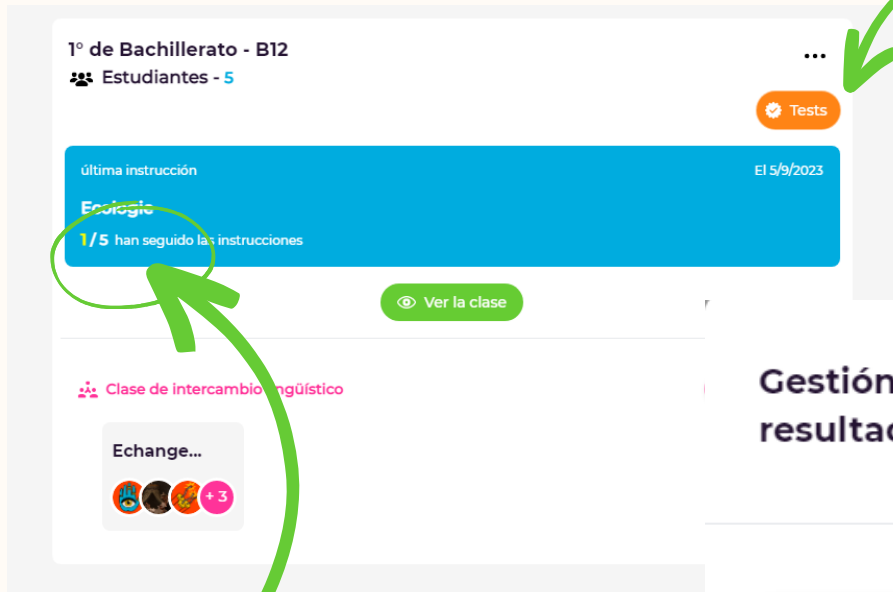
1° de Bachillerato - B12

Estudiantes - 5

...

Tests

última instrucción

El 5/9/2023

Ecologie

1/5 han seguido las instrucciones

Ver la clase

Clase de intercambio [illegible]ngüístico

Echange...

+3

Gestión

resultad